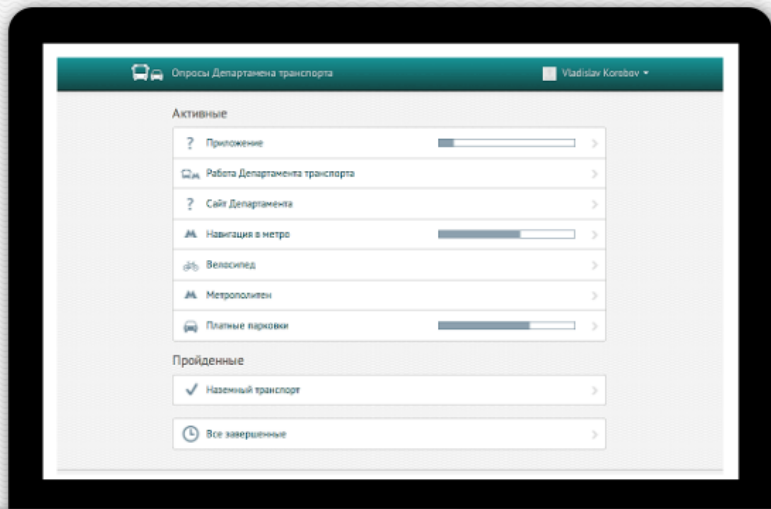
Опросы Департамена транспорта

Vladislav Korobov

Активные

? Приложение

Работа Департамента транспорта

? Сайт Департамента

Навигация в метро

Велосипед

Метрополитен

Платные парковки

Пройденные

Наземный транспорт

Все завершенные